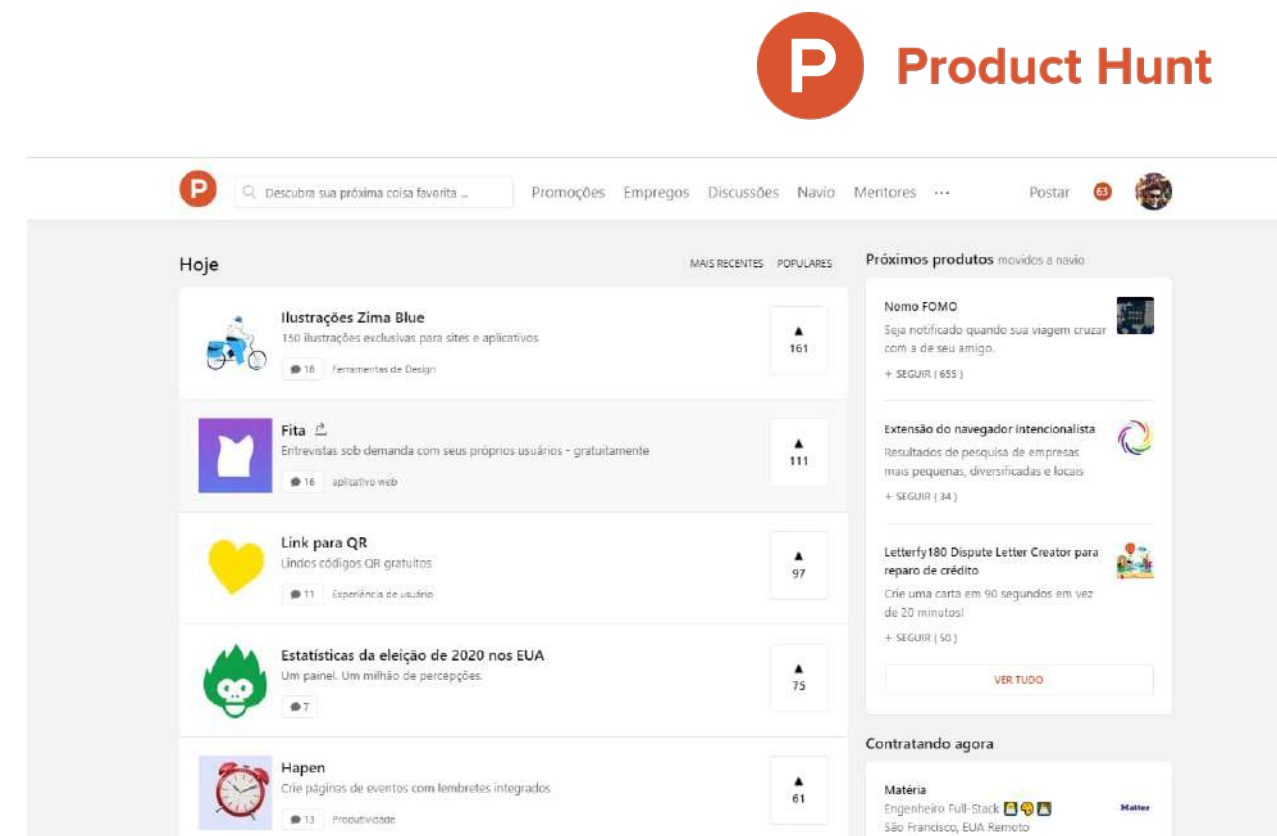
P Product Hunt

P Descubra sua próxima coisa favorita ... Promoções Empregos Discussões Navio Mentores ··· Postar 63

Hoje

MAIS RECENTES POPULARES

Ilustrações Zima Blue
150 ilustrações exclusivas para sites e aplicativos
16 Ferramentas de Design
▲ 161

Fita
Entrevistas sob demanda com seus próprios usuários - gratuitamente
16 aplicativo web
▲ 111

Link para QR
Lindos códigos QR gratuitos
11 Experiência de usuário
▲ 97

Estatísticas da eleição de 2020 nos EUA
Um painel. Um milhão de percepções.
7
▲ 75

Hapen
Crie páginas de eventos com lembretes integrados
13 Produtividade
▲ 61

Próximos produtos movidos a navio

Nomo FOMO
Seja notificado quando sua viagem cruzar com a de seu amigo.
+ SEGUIR ( 655 )

Extensão do navegador intencionalista
Resultados de pesquisa de empresas mais pequenas, diversificadas e locais
+ SEGUIR ( 34 )

Letterfy180 Dispute Letter Creator para reparo de crédito
Crie uma carta em 90 segundos em vez de 20 minutos!
+ SEGUIR ( 50 )

VER TUDO

Contratando agora

Matéria
Engenheiro Full-Stack
São Francisco, EUA Remoto
Matter